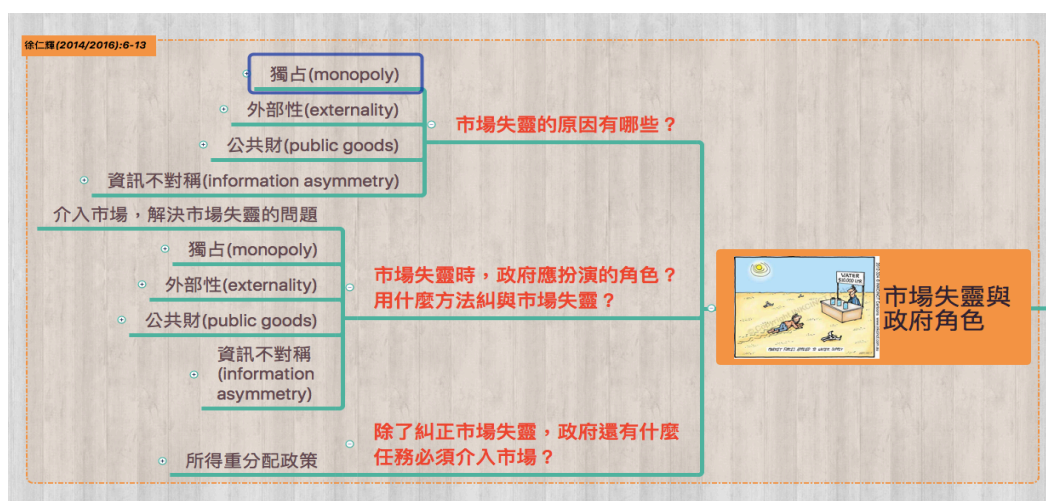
徐仁輝(2014/2016):6-13

市場失靈與政府角色

市場失靈的原因有哪些？

獨占(monopoly)

外部性(externality)

公共財(public goods)

資訊不對稱(information asymmetry)

市場失靈時，政府應扮演的角色？用什麼方法糾與市場失靈？

介入市場，解決市場失靈的問題

獨占(monopoly)

外部性(externality)

公共財(public goods)

資訊不對稱 (information asymmetry)

除了糾正市場失靈，政府還有什麼任務必須介入市場？

所得重分配政策

WATER $10,000 L